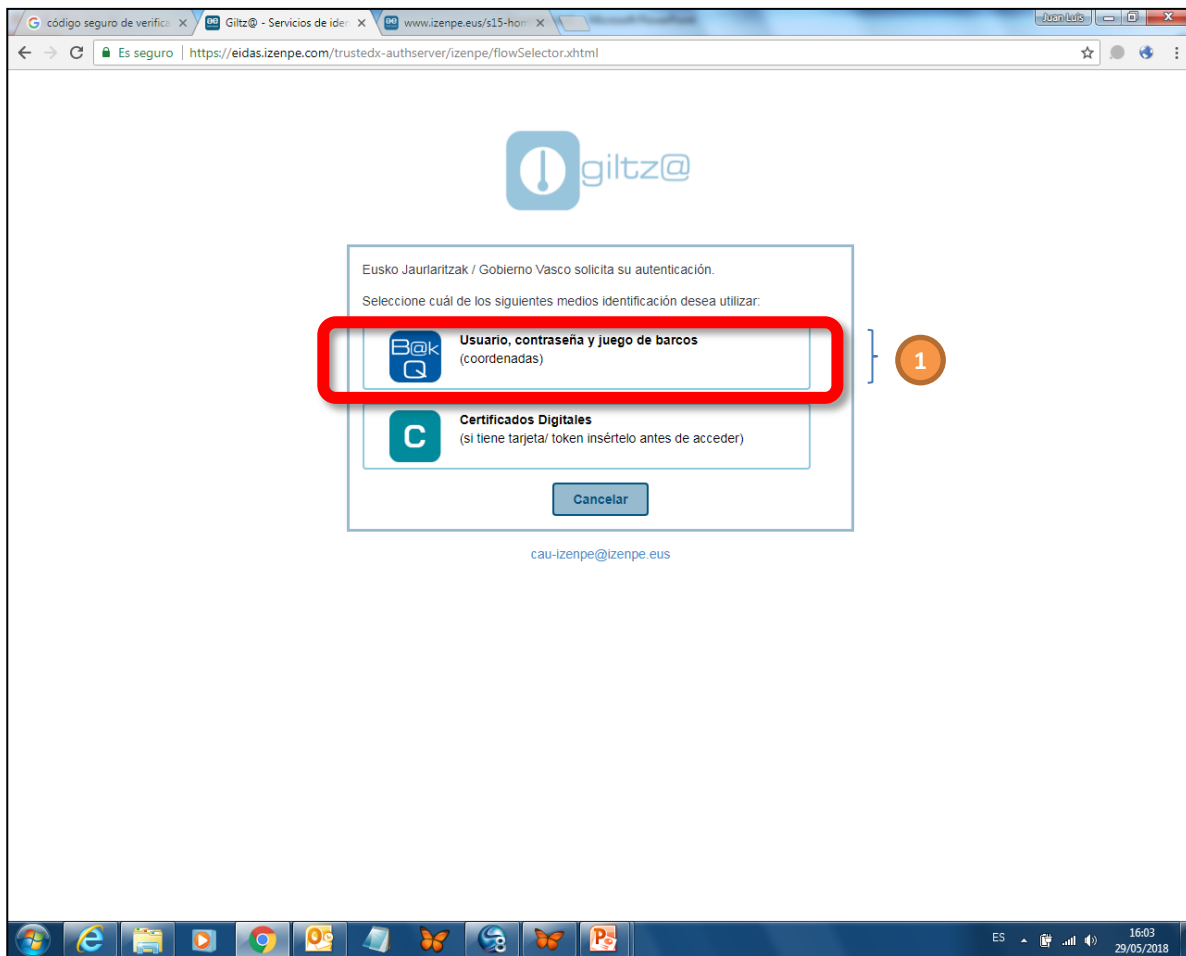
código seguro de verifica ×
Giltz@ - Servicios de iden ×
www.izenpe.eus/s15-hom ×
Juan Luis

Es seguro | https://eidas.izenpe.com/trustedx-authserver/izenpe/flowSelector.xhtml

giltz@

Eusko Jaurlaritzak / Gobierno Vasco solicita su autenticación.

Seleccione cuál de los siguientes medios identificación desea utilizar:

B@k Q
Usuario, contraseña y juego de barcos
(coordenadas)

1

C
Certificados Digitales
(si tiene tarjeta/ token insértelo antes de acceder)

Cancelar

cau-izenpe@izenpe.eus

ES
16:03
29/05/2018